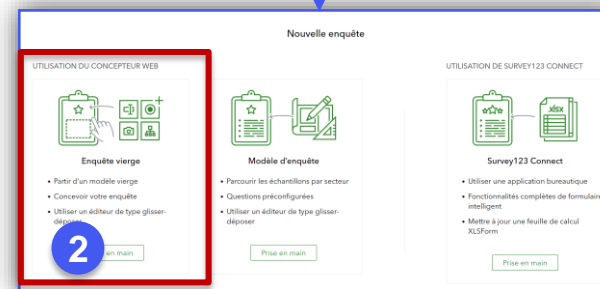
Nouvelle enquête

UTILISATION DU CONCEPTEUR WEB

Enquête vierge

- Partir d'un modèle vierge
- Concevoir votre enquête
- Utiliser un éditeur de type glisser-déposer

2

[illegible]en main

Modèle d'enquête

- Parcourir les échantillons par secteur
- Questions préconfigurées
- Utiliser un éditeur de type glisser-déposer

Prise en main

UTILISATION DE SURVEY123 CONNECT

XLSX

Survey123 Connect

- Utiliser une application bureautique
- Fonctionnalités complètes de formulaire intelligent
- Mettre à jour une feuille de calcul XLSForm

Prise en main